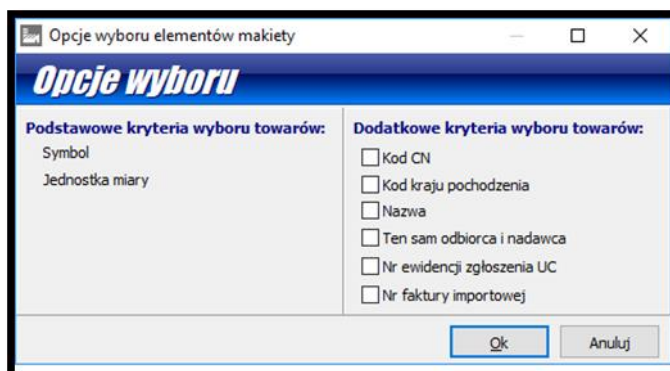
Opcje wyboru elementów makiety

Opcje wyboru

Podstawowe kryteria wyboru towarów:
Symbol
Jednostka miary

Dodatkowe kryteria wyboru towarów:
Kod CN
Kod kraju pochodzenia
Nazwa
Ten sam odbiorca i nadawca
Nr ewidencji zgłoszenia UC
Nr faktury importowej

Ok
Anuluj